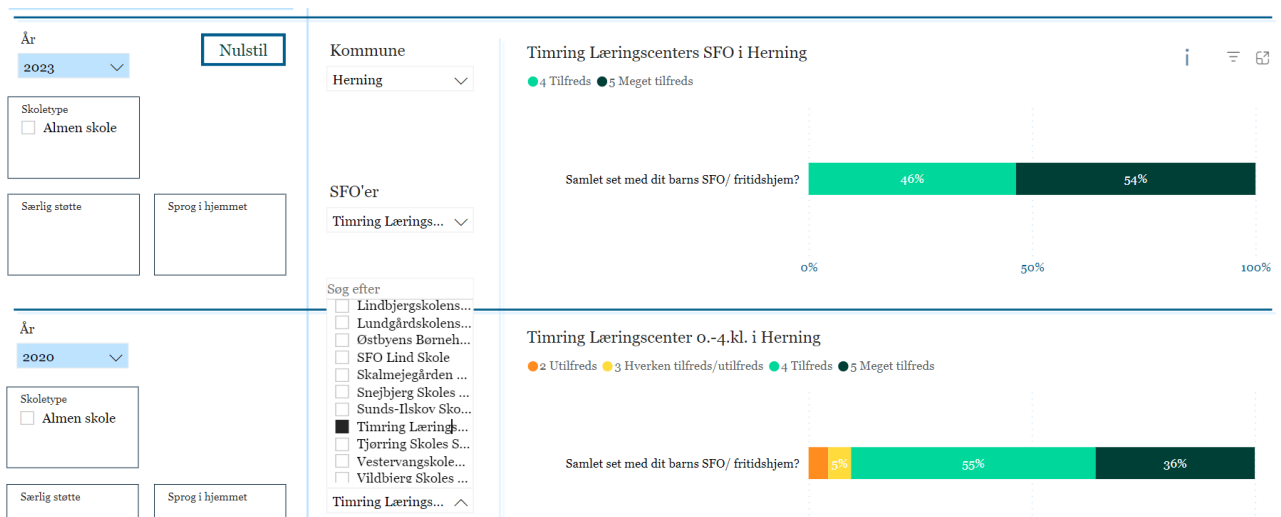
År
2023

Nulstil

Skoletype
Almen skole

Særlig støtte

Sprog i hjemmet

Kommune
Herning

SFO'er
Timring Lærings...

Søg efter
Lindbjergskolens...
Lundgårdskolens...
Østbyens Børneh...
SFO Lind Skole
Skalmejegården ...
Snejbjerg Skoles ...
Sunds-Ilskov Sko...
Timring Lærings...
Tjørring Skoles S...
Vestervangskole...
Vildbjerg Skoles ...
Timring Lærings...

Timring Læringscenters SFO i Herning
4 Tilfreds 5 Meget tilfreds

Samlet set med dit barns SFO/ fritidshjem?
46%
54%
0%
50%
100%

År
2020

Skoletype
Almen skole

Særlig støtte

Sprog i hjemmet

Timring Læringscenter 0.-4.kl. i Herning
2 Utilfreds 3 Hverken tilfreds/utilfreds 4 Tilfreds 5 Meget tilfreds

Samlet set med dit barns SFO/ fritidshjem?
5%
55%
36%